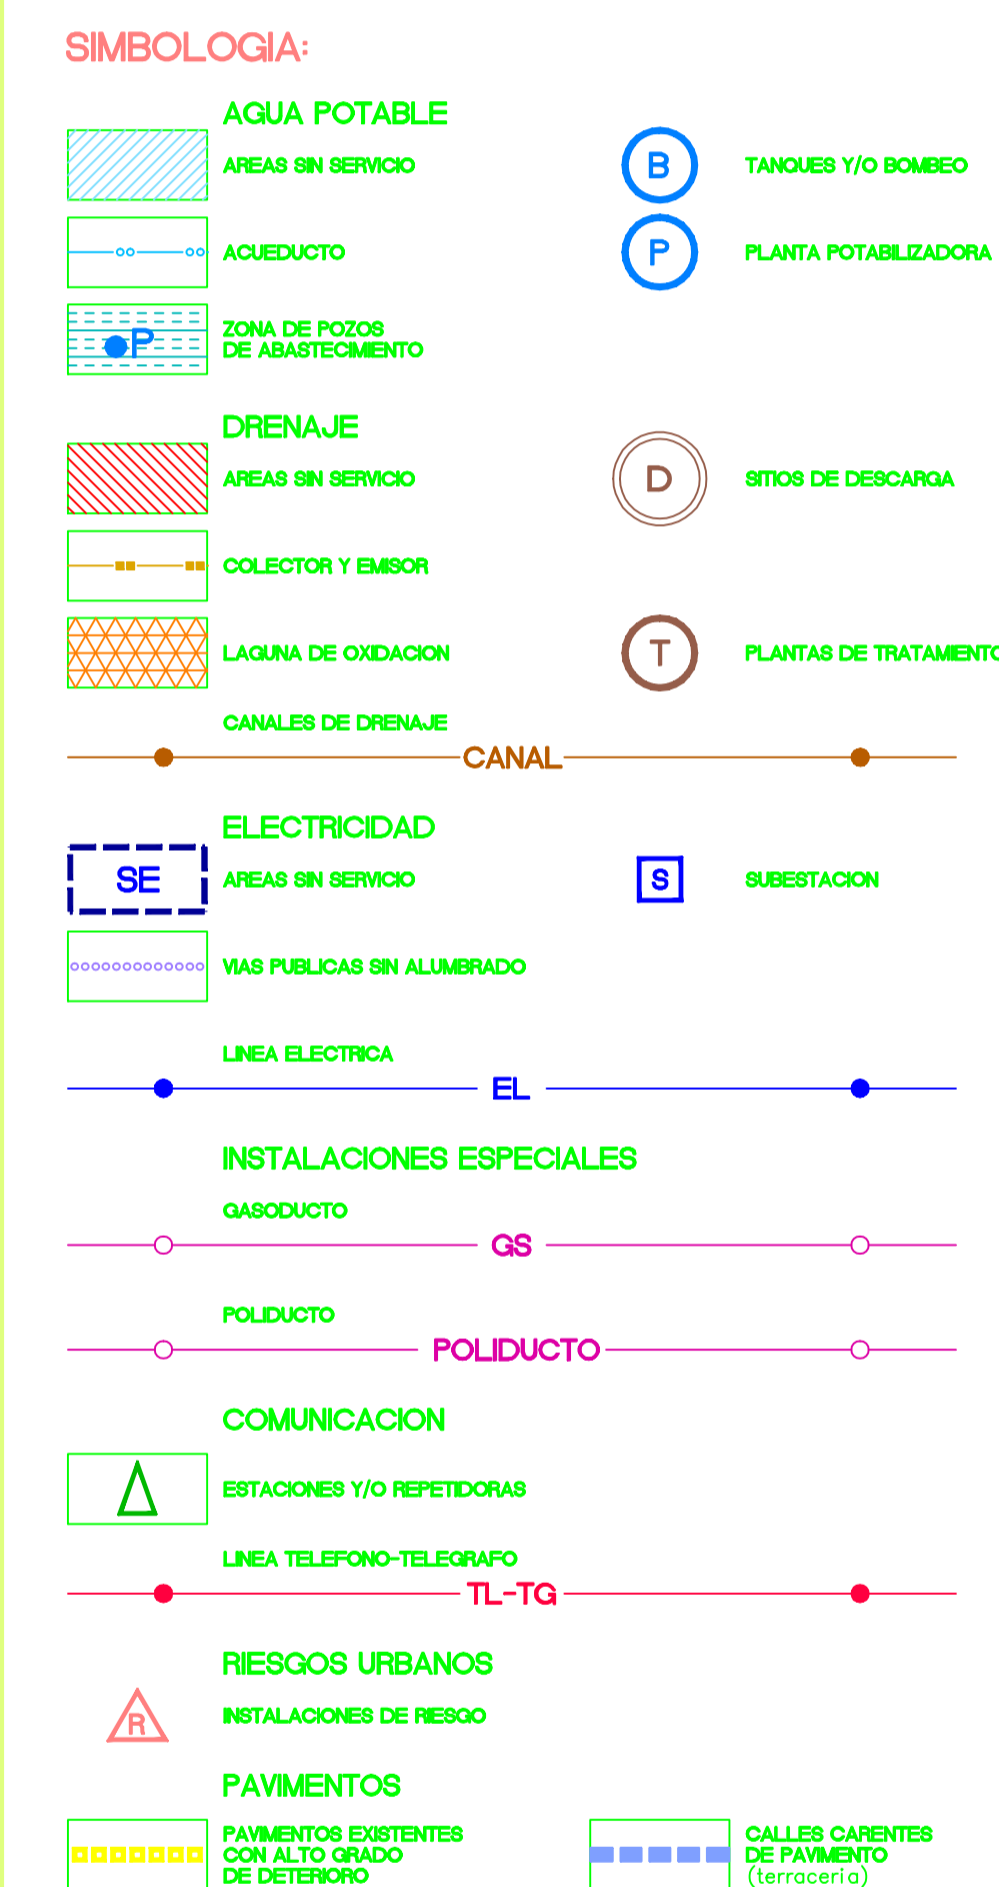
SIMBOLOGIA:

AGUA POTABLE

AREAS SIN SERVICIO

B TANQUES Y/O BOMBEO

ACUEDUCTO

P PLANTA POTABILIZADORA

P ZONA DE POZOS DE ABASTECIMIENTO

DRENAJE

AREAS SIN SERVICIO

D SITIOS DE DESCARGA

COLECTOR Y EMISOR

LAGUNA DE OXIDACION

T PLANTAS DE TRATAMIENTO

CANALES DE DRENAJE

CANAL

ELECTRICIDAD

SE AREAS SIN SERVICIO

S SUBESTACION

VIAS PUBLICAS SIN ALUMBRADO

LINEA ELECTRICA

EL

INSTALACIONES ESPECIALES

GASODUCTO

GS

POLIDUCTO

POLIDUCTO

COMUNICACION

ESTACIONES Y/O REPETIDORAS

LINEA TELEFONO-TELEGRAFO

TL-TG

RIESGOS URBANOS

R INSTALACIONES DE RIESGO

PAVIMENTOS

PAVIMENTOS EXISTENTES CON ALTO GRADO DE DETERIORO

CALLES CARENTES DE PAVIMENTO (terraceria)